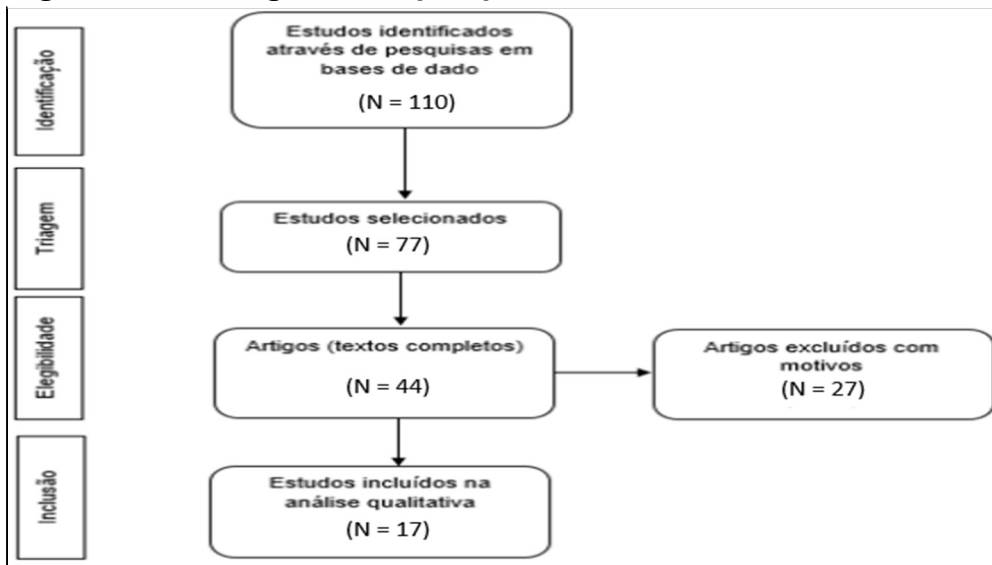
Identificação

Estudos identificados através de pesquisas em bases de dado

(N = 110)

Triagem

Estudos selecionados

(N = 77)

Elegibilidade

Artigos (textos completos)

(N = 44)

Artigos excluídos com motivos

(N = 27)

Inclusão

Estudos incluídos na análise qualitativa

(N = 17)